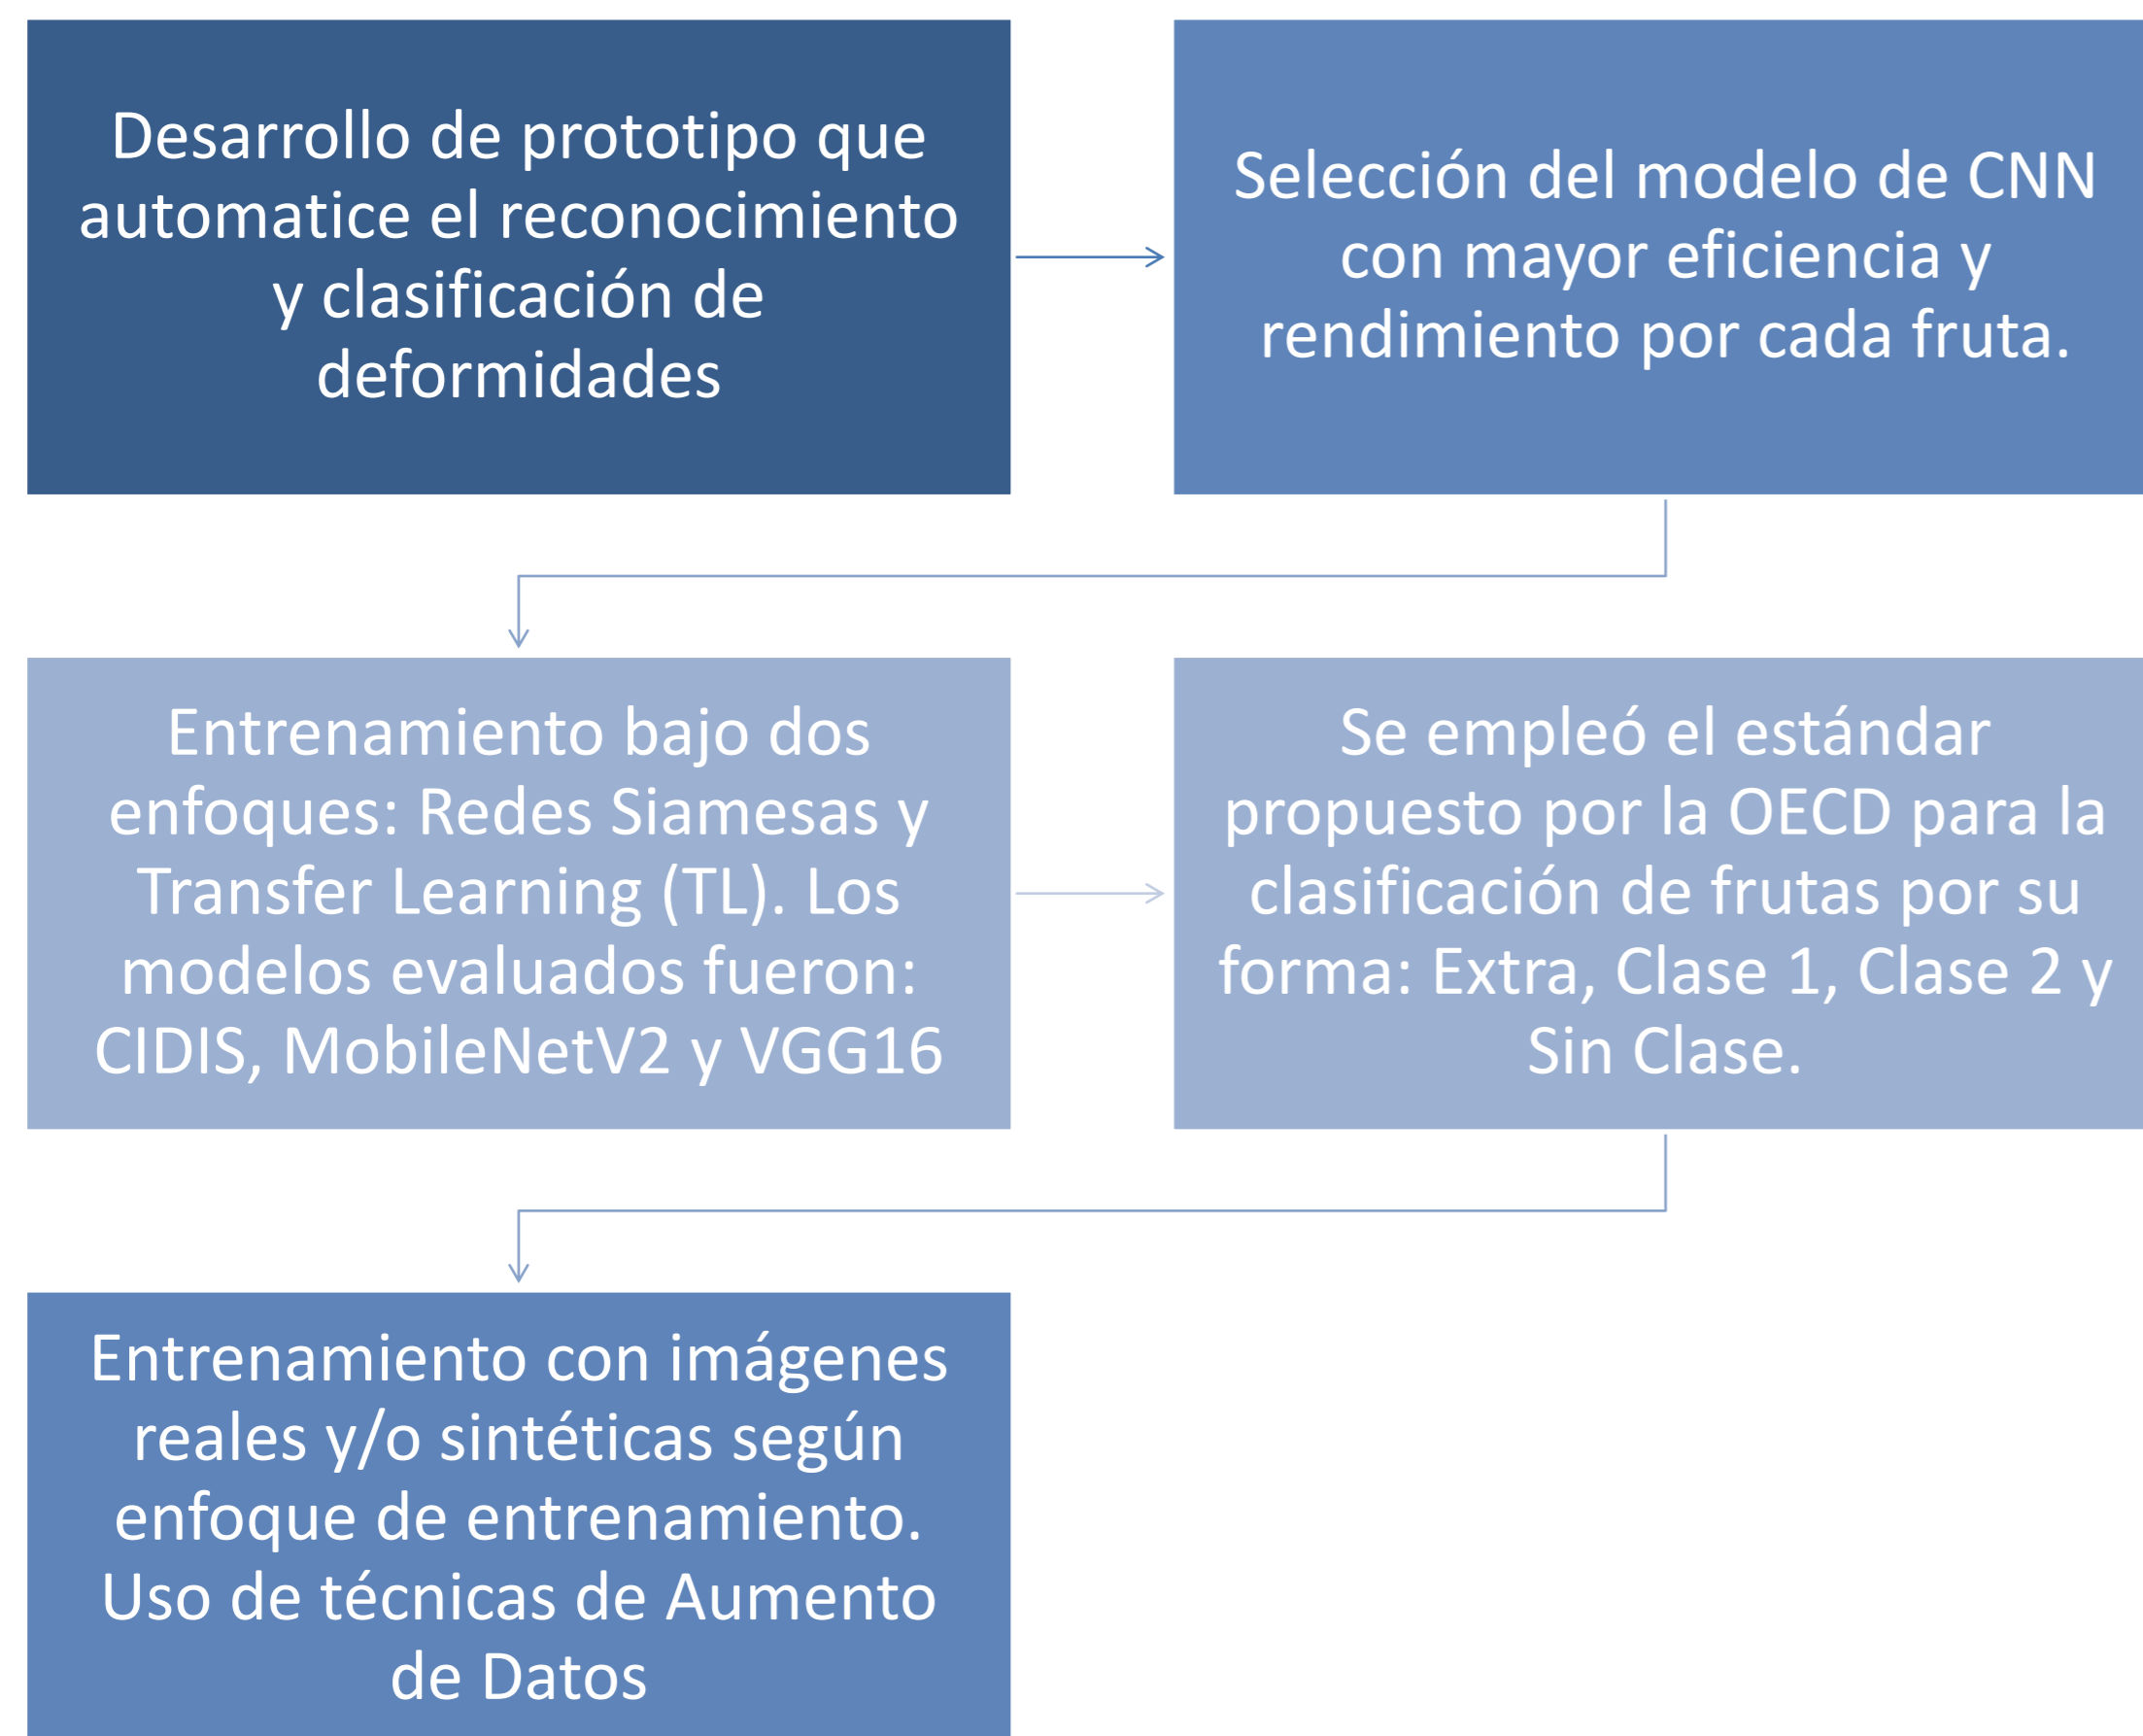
Desarrollo de prototipo que automatice el reconocimiento y clasificación de deformidades

Selección del modelo de CNN con mayor eficiencia y rendimiento por cada fruta.

Entrenamiento bajo dos enfoques: Redes Siamesas y Transfer Learning (TL). Los modelos evaluados fueron: CIDIS, MobileNetV2 y VGG16

Se empleó el estándar propuesto por la OECD para la clasificación de frutas por su forma: Extra, Clase 1, Clase 2 y Sin Clase.

Entrenamiento con imágenes reales y/o sintéticas según enfoque de entrenamiento. Uso de técnicas de Aumento de Datos